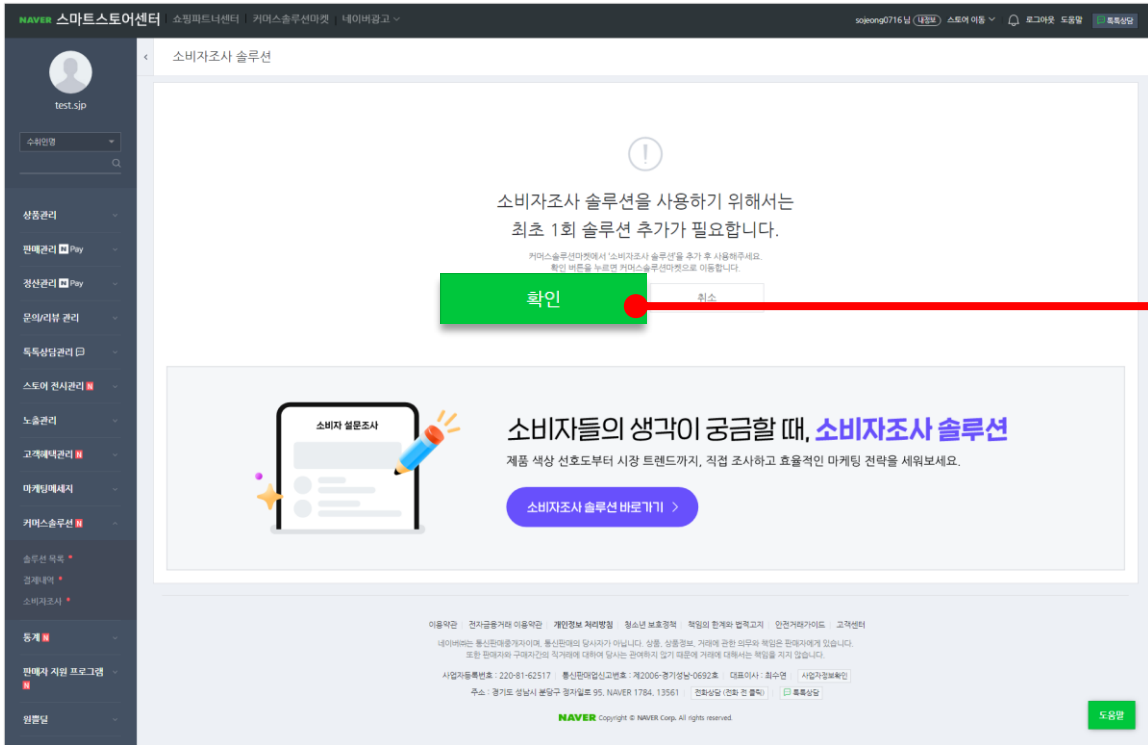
NAVER 스마트스토어센터 쇼핑파트너센터 커머스솔루션마켓 네이버광고

sojeong0716 님 내정보 스토어 이동 로그아웃 도움말 톡톡상담

test.sjp

수취인명

상품관리
판매관리 Pay
정산관리 Pay
문의/리뷰 관리
톡톡상담관리
스토어 전시관리 N
노출관리
고객혜택관리 N
마케팅메시지
커머스솔루션 N
솔루션 목록
결제내역
소비자조사
통계 N
판매자 지원 프로그램 N
원쁠딜

소비자조사 솔루션

소비자조사 솔루션을 사용하기 위해서는
최초 1회 솔루션 추가가 필요합니다.

커머스솔루션마켓에서 '소비자조사 솔루션'을 추가 후 사용하주세요.
확인 버튼을 누르면 커머스솔루션마켓으로 이동합니다.

확인
취소

소비자 설문조사

소비자들의 생각이 궁금할 때, 소비자조사 솔루션
제품 색상 선호도부터 시장 트렌드까지, 직접 조사하고 효율적인 마케팅 전략을 세워보세요.

소비자조사 솔루션 바로가기 >

이용약관 | 전자금융거래 이용약관 | 개인정보 처리방침 | 청소년 보호정책 | 책임의 한계와 법적고지 | 안전거래가이드 | 고객센터

네이버㈜는 통신판매중개자이며, 통신판매의 당사자가 아닙니다. 상품, 상품정보, 거래에 관한 의무와 책임은 판매자에게 있습니다.
또한 판매자와 구매자간의 직거래에 대하여 당사는 관여하지 않기 때문에 거래에 대해서는 책임을 지지 않습니다.

사업자등록번호 : 220-81-62517 | 통신판매업신고번호 : 제2006-경기성남-0692호 | 대표이사 : 최수연 | 사업자정보확인
주소 : 경기도 성남시 분당구 정자일로 95, NAVER 1784, 13561 | 전화상담 (전화 전 클릭) | 톡톡상담

NAVER Copyright © NAVER Corp. All rights reserved.

도움말